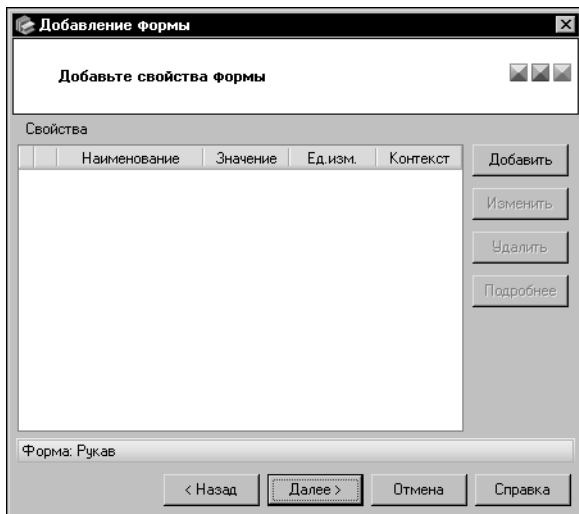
Добавление формы

Добавьте свойства формы

Свойства

| | | Наименование | Значение | Ед.изм. | Контекст |
|---|---|---|---|---|---|

Добавить
Изменить
Удалить
Подробнее

Форма: Рукав

< Назад
Далее >
Отмена
Справка